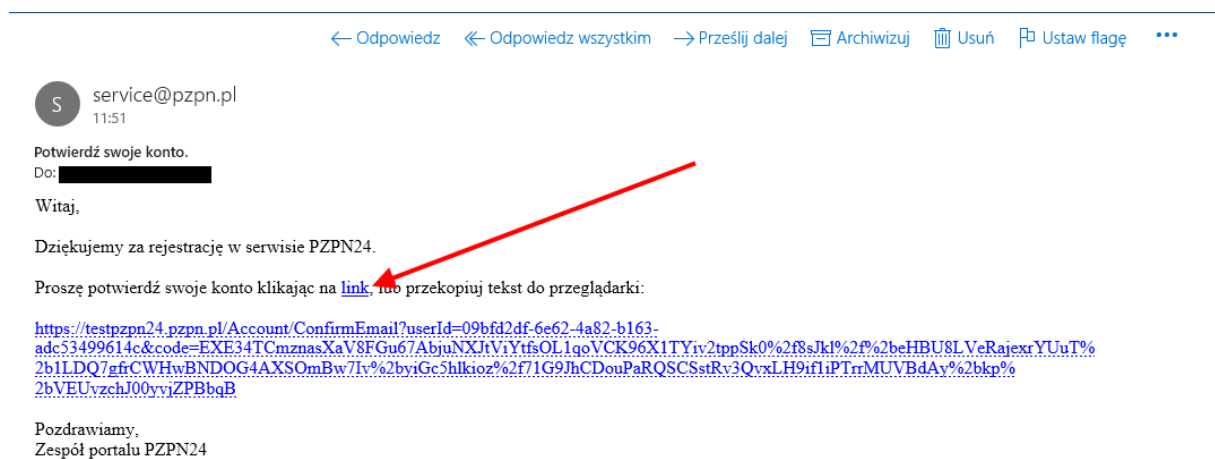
Odpowiedz   Odpowiedz wszystkim   Prześlij dalej   Archiwizuj   Usuń   Ustaw flagę   •••

S
service@pzpn.pl
11:51

Potwierdź swoje konto.
Do:

Witaj,

Dziękujemy za rejestrację w serwisie PZPN24.

Proszę potwierdź swoje konto klikając na link, lub przekopiuj tekst do przeglądarki:

https://testpzpn24.pzpn.pl/Account/ConfirmEmail?userId=09bfd2df-6e62-4a82-b163-adc53499614c&code=EXE34TCmznasXaV8FGu67AbjuNXJtViYtfsOL1qoVCK96X1TYiv2tppSk0%2f8sJkl%2f%2beHBU8LVeRajexrYUuT%2b1LDQ7gfrCWHwBNDOG4AXSOmBw7Iv%2byiGc5hlkioz%2f71G9JhCDouPaRQSCSstRv3QvxLH9if1iPTrrMUVBdAy%2bkp%2bVEUvzchJ00yvjZPBbqB

Pozdrawiamy,
Zespół portalu PZPN24